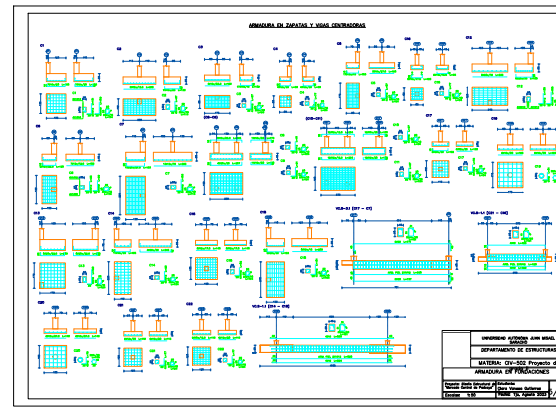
ARMADURA EN ZAPATAS Y VIGAS CENTRADORAS

UNIVERSIDAD AUTONOMA JUAN MISAEL SARACHO

DEPARTAMENTO DE ESTRUCTURAS

MATERIA: CIV-502 Proyecto de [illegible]

ARMADURA EN FUNDACIONES

Escala: 1:50

Fecha: 19 Agosto 2022

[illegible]